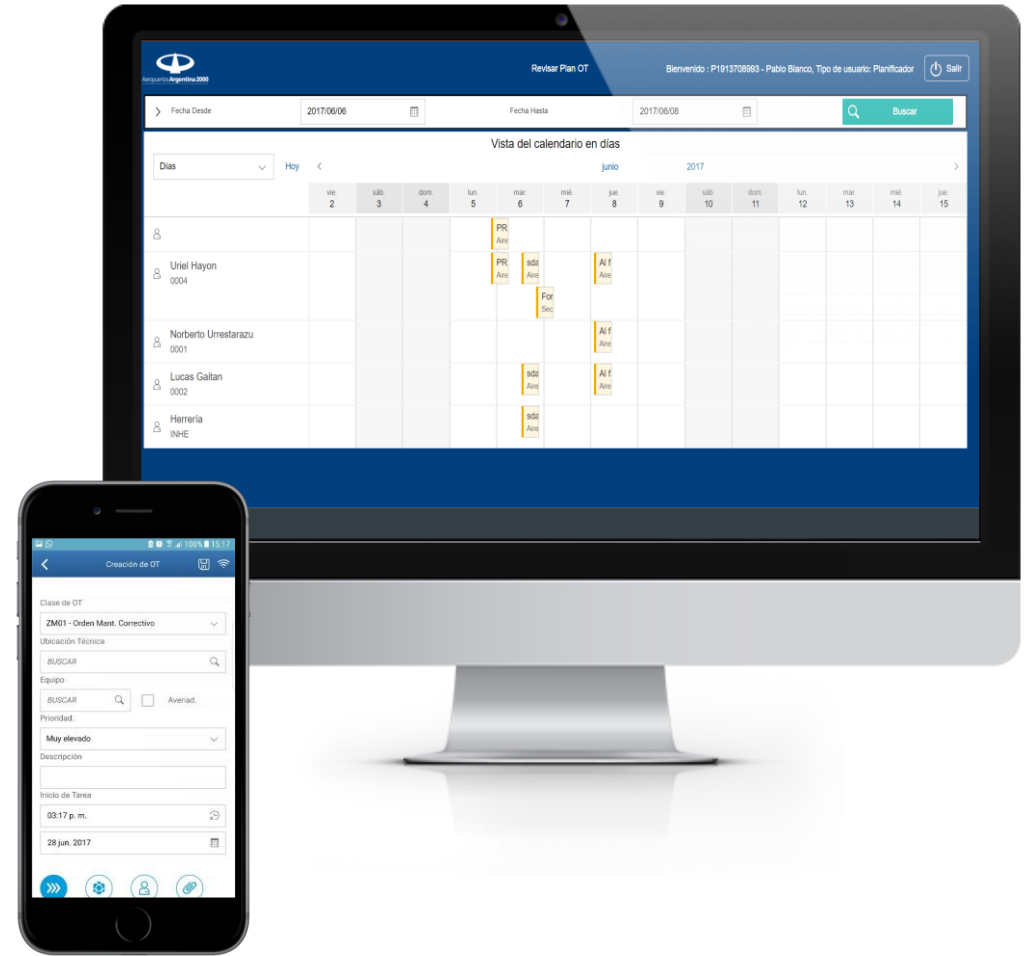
Aeropuertos Argentina 2000

Revisar Plan OT

Bienvenido : P1913708993 - Pablo Bianco, Tipo de usuario: Planificador

Salir

Fecha Desde 2017/06/06

Fecha Hasta 2017/06/08

Buscar

Vista del calendario en días

Días

Hoy

junio 2017

| | vie. 2 | sáb. 3 | dom. 4 | lun. 5 | mar. 6 | mié. 7 | jue. 8 | vie. 9 | sáb. 10 | dom. 11 | lun. 12 | mar. 13 | mié. 14 | jue. 15 |
|---|---|---|---|---|---|---|---|---|---|---|---|---|---|---|
| | | | | PR Aire | | | | | | | | | | |
| Uriel Hayon 0004 | | | | PR Aire | sda Aire / For Sec | | Al f Aire | | | | | | | |
| Norberto Urrestarazu 0001 | | | | | | | Al f Aire | | | | | | | |
| Lucas Gaitan 0002 | | | | | sda Aire | | Al f Aire | | | | | | | |
| Herrería INHE | | | | | sda Aire | | | | | | | | | |

100% 15:17

Creación de OT

Clase de OT

ZM01 - Orden Mant. Correctivo

Ubicación Técnica

BUSCAR

Equipo

BUSCAR

Averiad.

Prioridad.

Muy elevado

Descripción

Inicio de Tarea

03:17 p. m.

28 jun. 2017